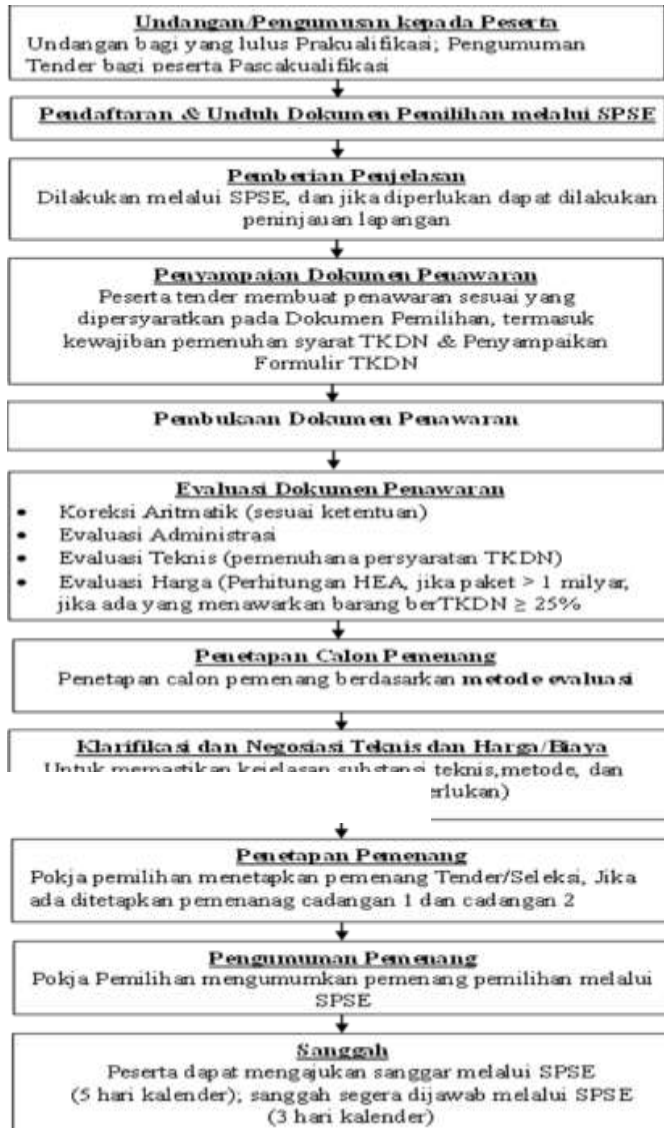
Undangan/Pengumuman kepada Peserta
Undangan bagi yang lulus Prakualifikasi; Pengumuman Tender bagi peserta Pascakualifikasi

Pendaftaran & Unduh Dokumen Pemilihan melalui SPSE

Pemberian Penjelasan
Dilakukan melalui SPSE, dan jika diperlukan dapat dilakukan peninjauan lapangan

Penyampaian Dokumen Penawaran
Peserta tender membuat penawaran sesuai yang dipersyaratkan pada Dokumen Pemilihan, termasuk kewajiban pemenuhan syarat TKDN & Penyampaikan Formulir TKDN

Pembukaan Dokumen Penawaran

Evaluasi Dokumen Penawaran
- Koreksi Aritmatik (sesuai ketentuan)
- Evaluasi Administrasi
- Evaluasi Teknis (pemenuhana persyaratan TKDN)
- Evaluasi Harga (Perhitungan HEA, jika paket > 1 milyar, jika ada yang menawarkan barang berTKDN ≥ 25%

Penetapan Calon Pemenang
Penetapan calon pemenang berdasarkan metode evaluasi

Klarifikasi dan Negosiasi Teknis dan Harga/Biaya
Untuk memastikan kejelasan substansi teknis,metode, dan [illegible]erlukan)

Penetapan Pemenang
Pokja pemilihan menetapkan pemenang Tender/Seleksi, Jika ada ditetapkan pemenanag cadangan 1 dan cadangan 2

Pengumuman Pemenang
Pokja Pemilihan mengumumkan pemenang pemilihan melalui SPSE

Sanggah
Peserta dapat mengajukan sanggar melalui SPSE (5 hari kalender); sanggah segera dijawab melalui SPSE (3 hari kalender)